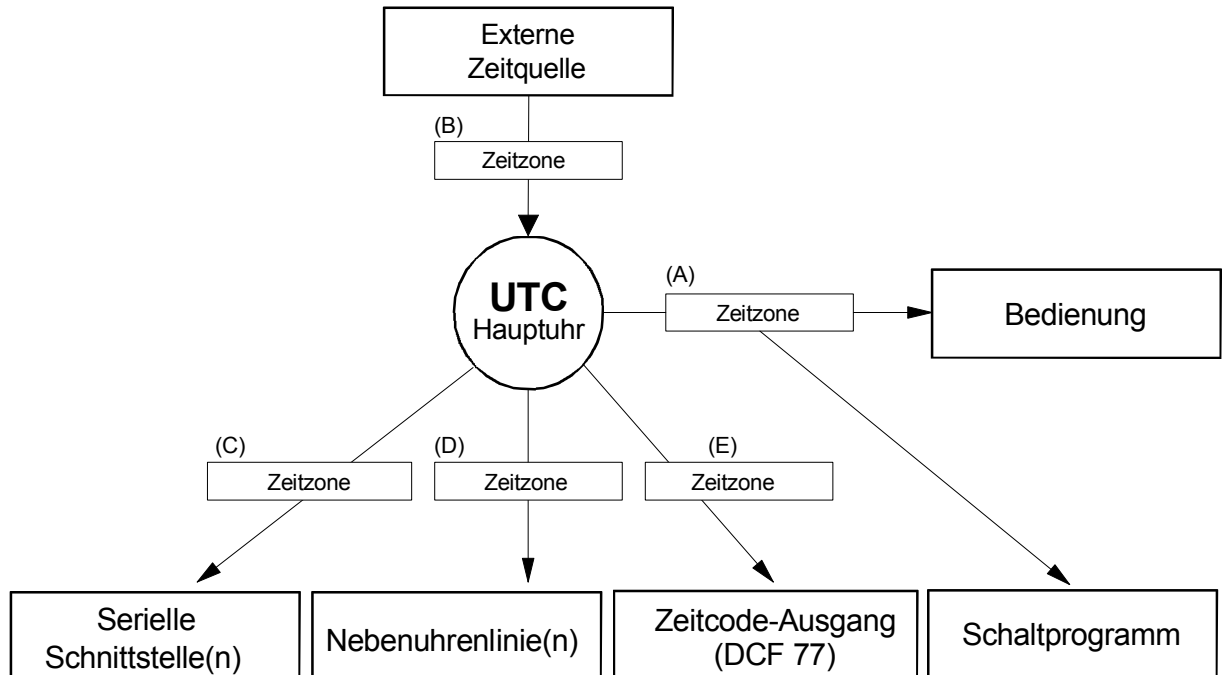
Externe Zeitquelle

(B)
Zeitzone

UTC
Hauptuhr

(A)
Zeitzone

Bedienung

(C)
Zeitzone

(D)
Zeitzone

(E)
Zeitzone

Serielle Schnittstelle(n)

Nebenuhrenlinie(n)

Zeitcode-Ausgang (DCF 77)

Schaltprogramm